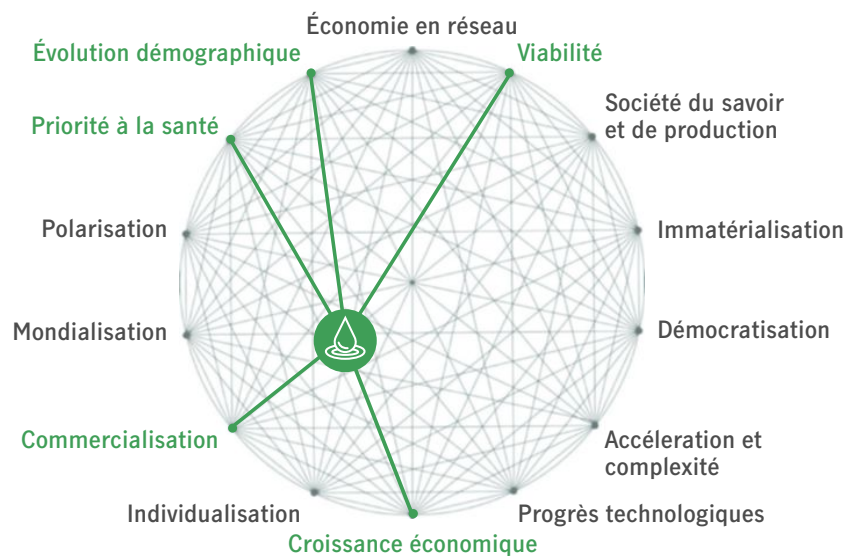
Économie en réseau

Évolution démographique

Viabilité

Société du savoir et de production

Priorité à la santé

Polarisation

Immatérialisation

Mondialisation

Démocratisation

Commercialisation

Accéleration et complexité

Individualisation

Progrès technologiques

Croissance économique